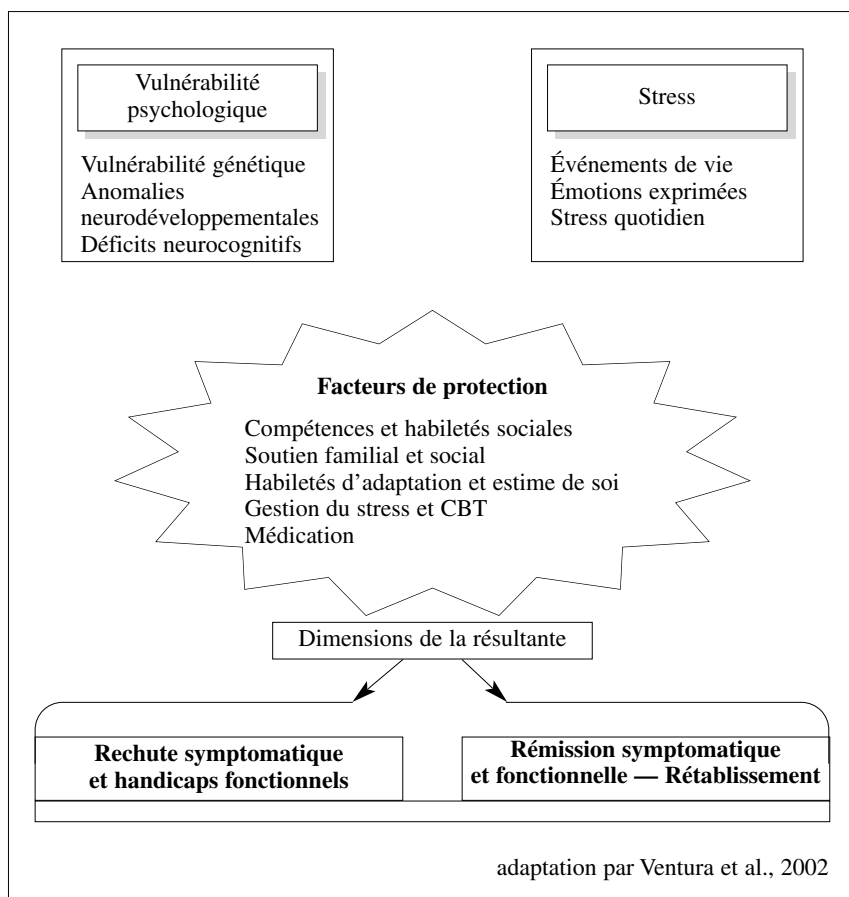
Vulnérabilité psychologique

Vulnérabilité génétique
Anomalies neurodéveloppementales
Déficits neurocognitifs

Stress

Événements de vie
Émotions exprimées
Stress quotidien

Facteurs de protection

Compétences et habiletés sociales
Soutien familial et social
Habiletés d'adaptation et estime de soi
Gestion du stress et CBT
Médication

Dimensions de la résultante

Rechute symptomatique et handicaps fonctionnels

Rémission symptomatique et fonctionnelle — Rétablissement

adaptation par Ventura et al., 2002